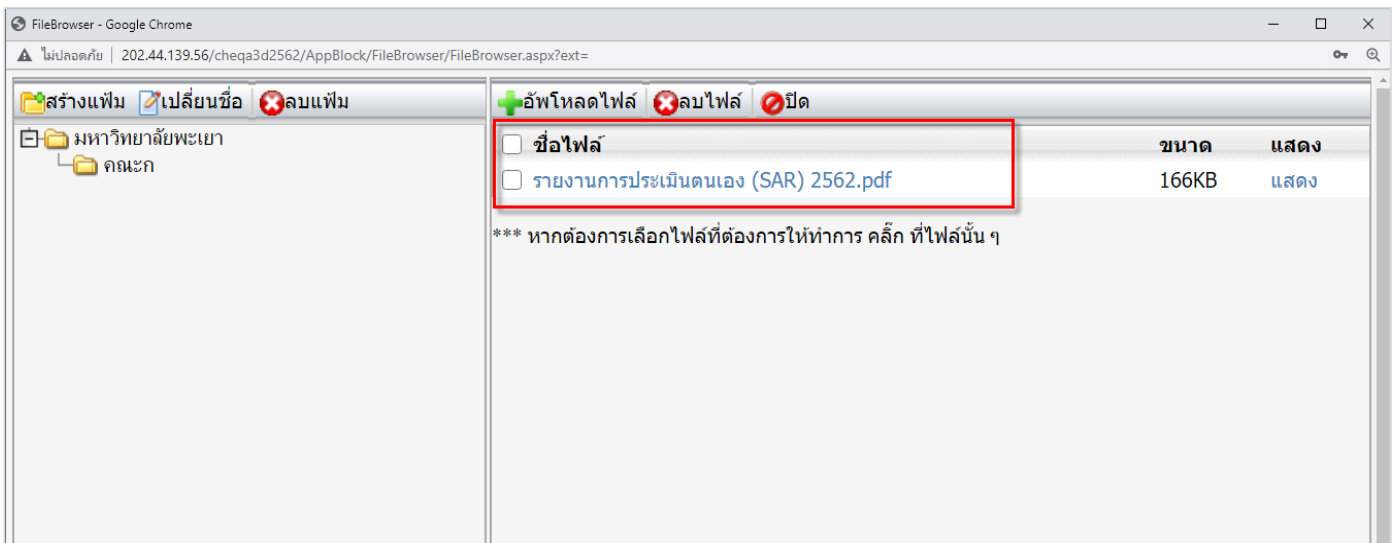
FileBrowser - Google Chrome

ไม่ปลอดภัย | 202.44.139.56/cheqa3d2562/AppBlock/FileBrowser/FileBrowser.aspx?ext=

สร้างแฟ้ม เปลี่ยนชื่อ ลบแฟ้ม

มหาวิทยาลัยพะเยา
คณะก

อัพโหลดไฟล์ ลบไฟล์ ปิด

| ชื่อไฟล์ | ขนาด | แสดง |
|---|---|---|
| รายงานการประเมินตนเอง (SAR) 2562.pdf | 166KB | แสดง |

*** หากต้องการเลือกไฟล์ที่ต้องการให้ทำการ คลิ๊ก ที่ไฟล์นั้น ๆ